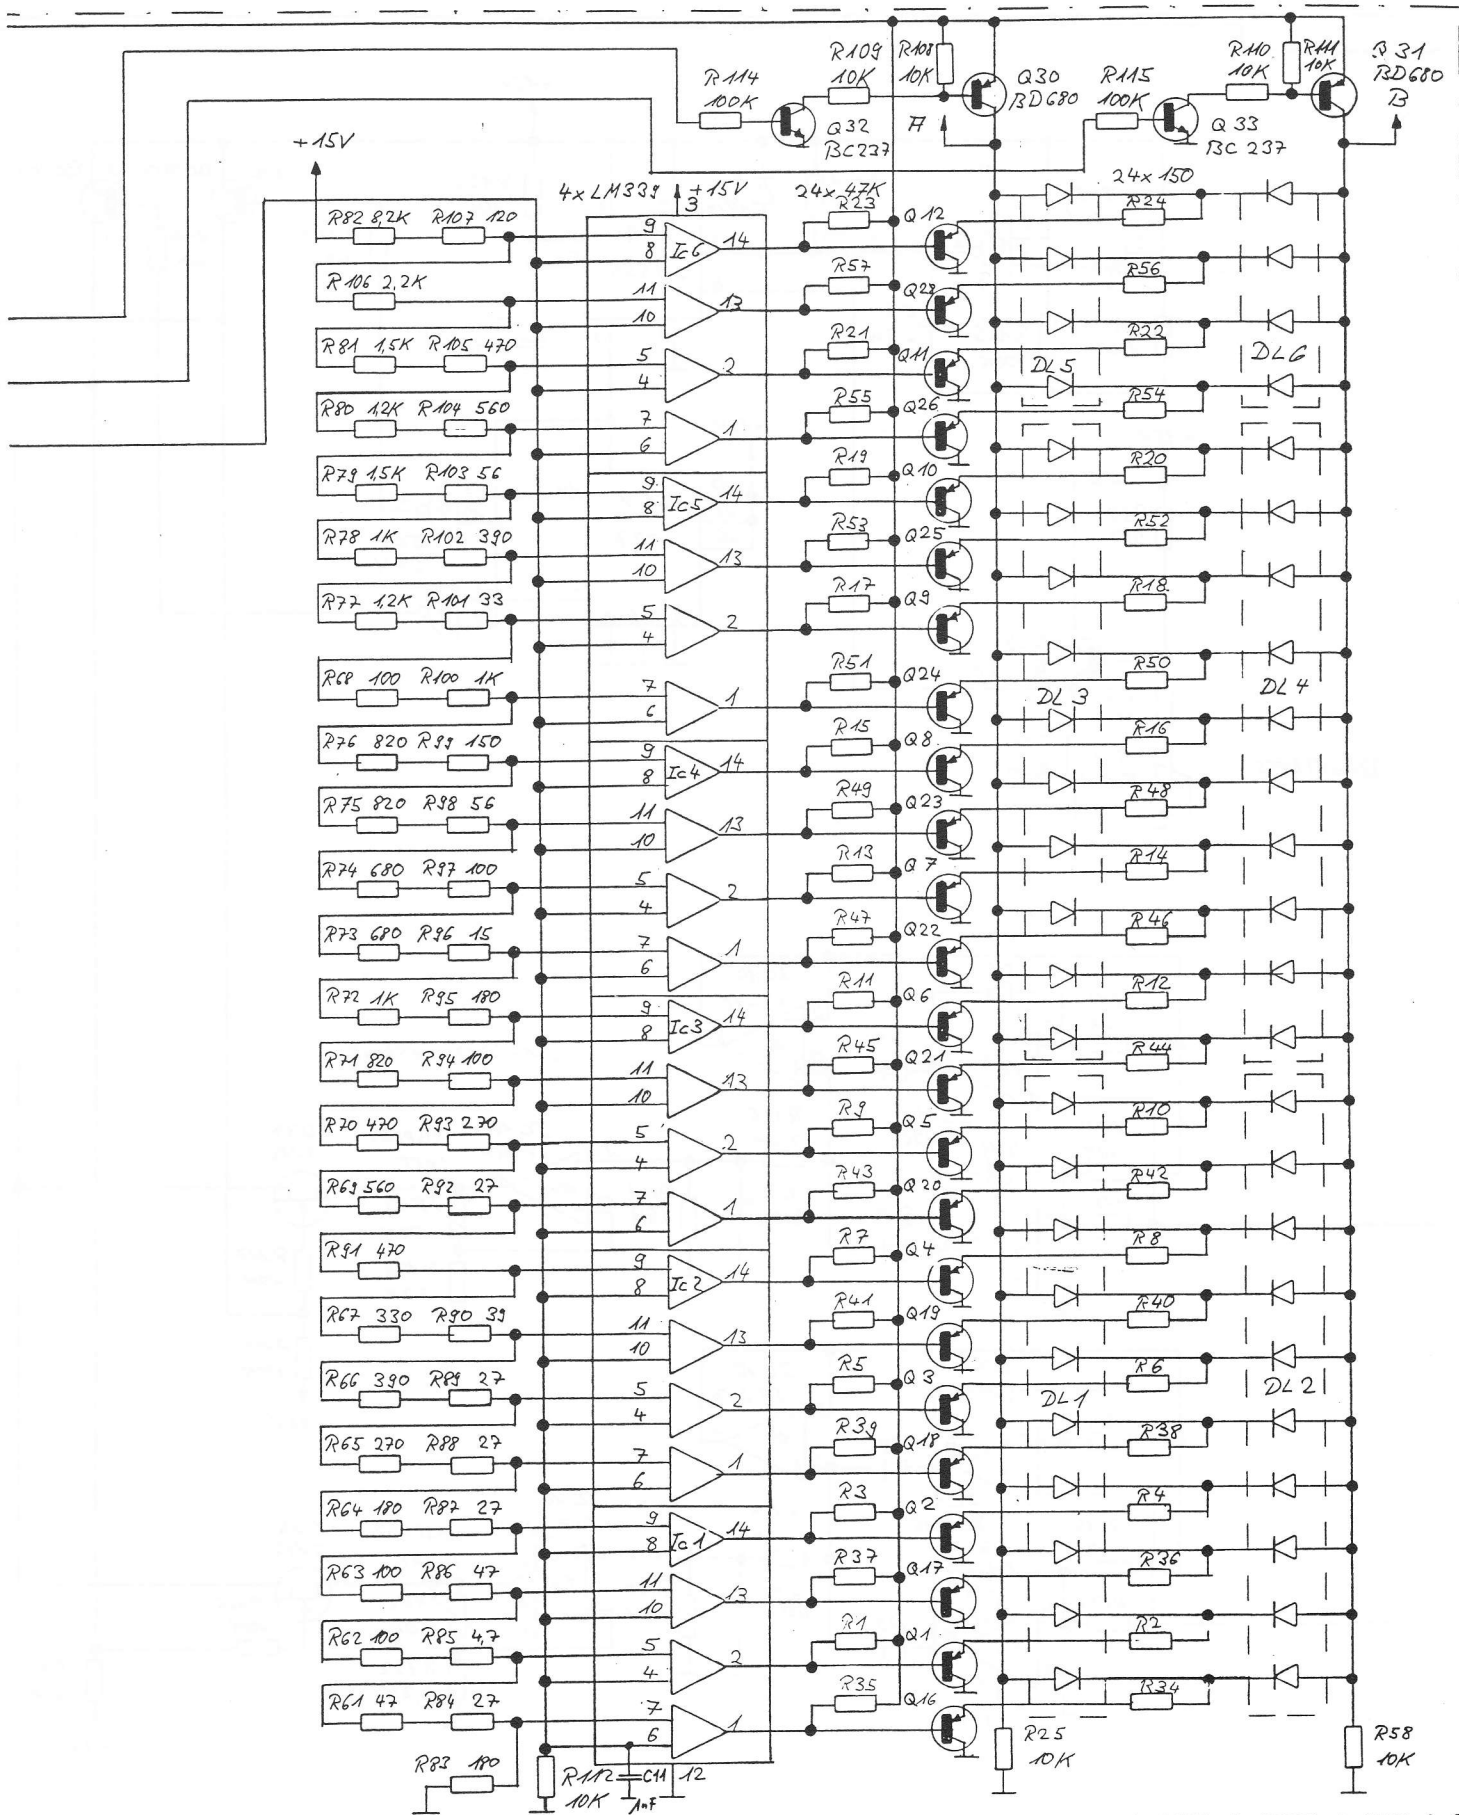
R109 10K
R108 10K
R110 10K
R111 10K
Q31 BD680 B
R114 100K
Q30 BD680
R115 100K
Q32 BC237
A
Q33 BC237
+15V
4x LM339
+15V
3
24x 47K
24x 150
R82 8,2K R107 120
R23
Q12
R24
9
8
IC6
14
R106 2,2K
R57
Q28
R56
11
10
13
R81 1,5K R105 470
R21
Q11
R22
5
4
2
DL5
DL6
R80 1,2K R104 560
R55
Q26
R54
7
6
1
R79 1,5K R103 56
R19
Q10
R20
9
8
IC5
14
R78 1K R102 390
R53
Q25
R52
11
10
13
R77 1,2K R101 33
R17
Q9
R18
5
4
2
R68 100 R100 1K
R51
Q24
R50
7
6
1
DL3
DL4
R76 820 R99 150
R15
Q8
R16
9
8
IC4
14
R75 820 R98 56
R49
Q23
R48
11
10
13
R74 680 R97 100
R13
Q7
R14
5
4
2
R73 680 R96 15
R47
Q22
R46
7
6
1
R72 1K R95 180
R11
Q6
R12
9
8
IC3
14
R71 820 R94 100
R45
Q21
R44
11
10
13
R70 470 R93 270
R9
Q5
R10
5
4
2
R69 560 R92 27
R43
Q20
R42
7
6
1
R91 470
R7
Q4
R8
9
8
IC2
14
R67 330 R90 39
R41
Q19
R40
11
10
13
R66 390 R89 27
R5
Q3
R6
5
4
2
DL1
DL2
R65 270 R88 27
R39
Q18
R38
7
6
1
R64 180 R87 27
R3
Q2
R4
9
8
IC1
14
R63 100 R86 47
R37
Q17
R36
11
10
13
R62 100 R85 4,7
R1
Q1
R2
5
4
2
R61 47 R84 27
R35
Q16
R34
7
6
1
R25 10K
R58 10K
R83 180
R112 10K
C11 1nF
12